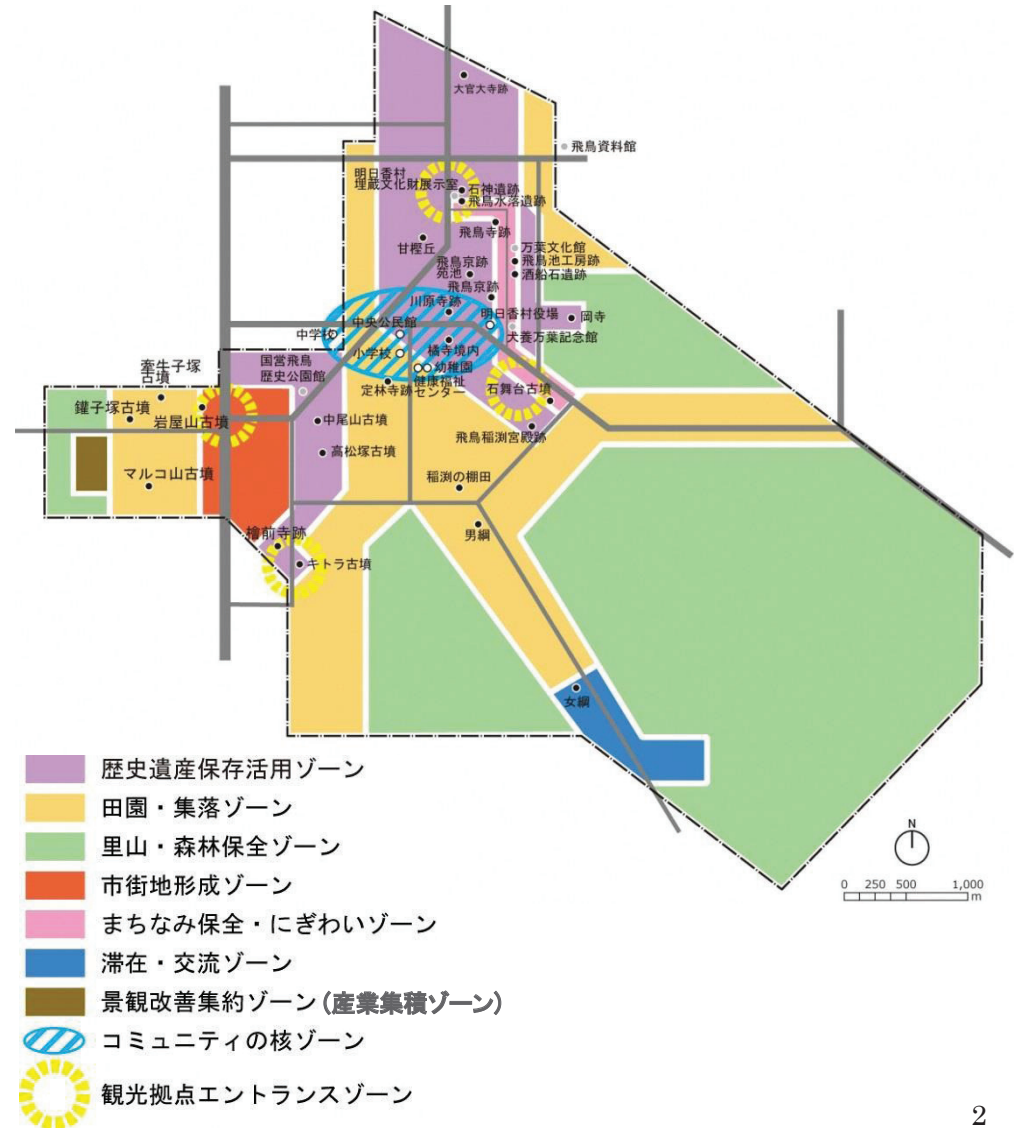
大官大寺跡
飛鳥資料館
明日香村
埋蔵文化財展示室
石神遺跡
飛鳥水落遺跡
飛鳥寺跡
甘樫丘
万葉文化館
飛鳥池工房跡
飛鳥京跡
苑池
酒船石遺跡
飛鳥京跡
川原寺跡
明日香村役場
岡寺
中学校
中央公民館
犬養万葉記念館
小学校
橘寺境内
国営飛鳥
歴史公園館
牽牛子塚
古墳
幼稚園
健康福祉
センター
定林寺跡
石舞台古墳
鍵子塚古墳
岩屋山古墳
中尾山古墳
飛鳥稲渕宮殿跡
高松塚古墳
稲渕の棚田
マルコ山古墳
男綱
檜前寺跡
キトラ古墳
女綱
N
0 250 500 1,000
m

歴史遺産保存活用ゾーン
田園・集落ゾーン
里山・森林保全ゾーン
市街地形成ゾーン
まちなみ保全・にぎわいゾーン
滞在・交流ゾーン
景観改善集約ゾーン（産業集積ゾーン）
コミュニティの核ゾーン
観光拠点エントランスゾーン

2